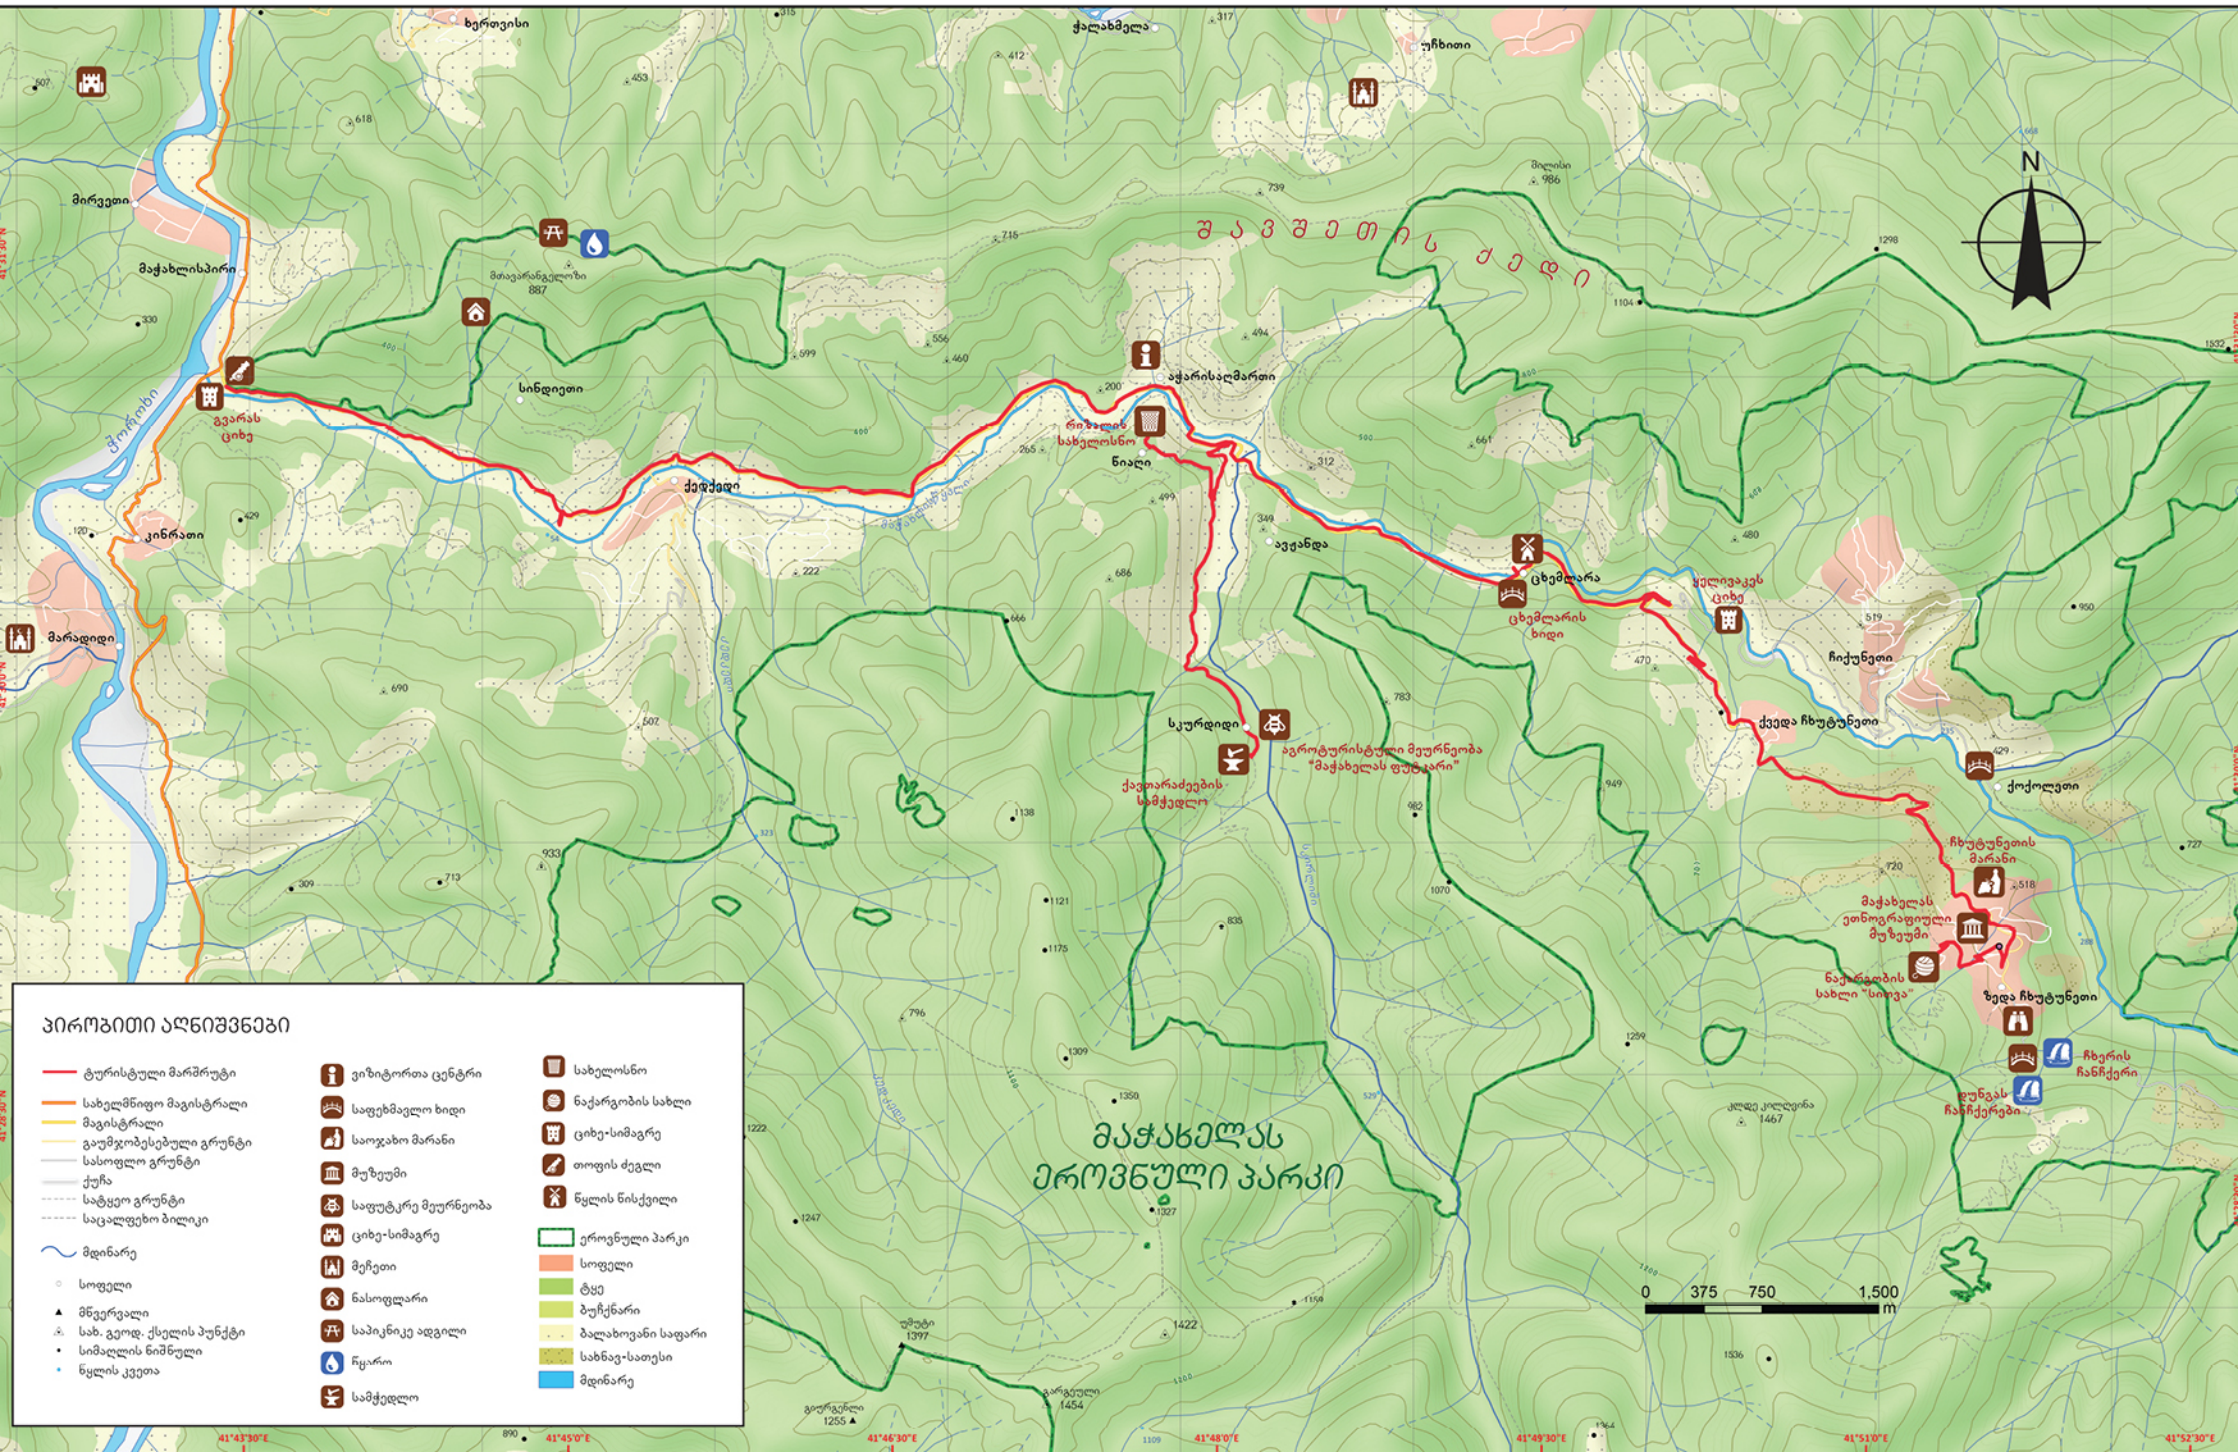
ხერთვისი
ქალახმელა
ურჩითი
მირვეთი
მაჭახლისპირი
შ ავ შ ე თ ი ს ქ ე დ ი
N
გვარას ციხე
სინდიეთი
აჭარისაღმართი
რიზელის სახელოსნო
ნიალი
ქედქედი
ჭოროხი
კინჩაური
მარადიდი
ავჟანდა
ცხემლარა
ცხემლარის ხიდი
ქვედა ჩხუტუნეთი
ჩიქუნეთი
კოკოლეთი
სკურდიდი
ქაჯორაძეების სამჭედლო
აგროტურისტული მეურნეობა "მაჭახელას ფუტკარი"
ჩხუტუნეთის მარანი
მაჭახელას ეთნოგრაფიული მუზეუმი
ნაქარგობის სახლი "სოფია"
ზედა ჩხუტუნეთი
ჩხერის ჩანჩქერი
ტყუპი ჩანჩქერები
მაჭახელას ეროვნული პარკი
0 375 750 1,500 m
პირობითი აღნიშვნები
ტურისტული მარშრუტი
სახელმწიფო მაგისტრალი
მაგისტრალი
გაუმჯობესებული გრუნტი
სასოფლო გრუნტი
ქუჩა
სატყეო გრუნტი
საცალფეხო ბილიკი
მდინარე
სოფელი
მწვერვალი
სახ. გეოდ. ქსელის პუნქტი
სიმაღლის ნიშნული
წყლის კვეთა
ვიზიტორთა ცენტრი
საფეხმავლო ხიდი
საოჯახო მარანი
მუზეუმი
საფუტკრე მეურნეობა
ციხე-სიმაგრე
მეჩეთი
ნასოფლარი
საპიკნიკე ადგილი
წყარო
სამჭედლო
სახელოსნო
ნაქარგობის სახლი
ციხე-სიმაგრე
თოფის ქვევრი
წყლის წისქვილი
ეროვნული პარკი
სოფელი
ტყე
ბუჩქნარი
ბალახოვანი საფარი
სახნავ-სათესი
მდინარე